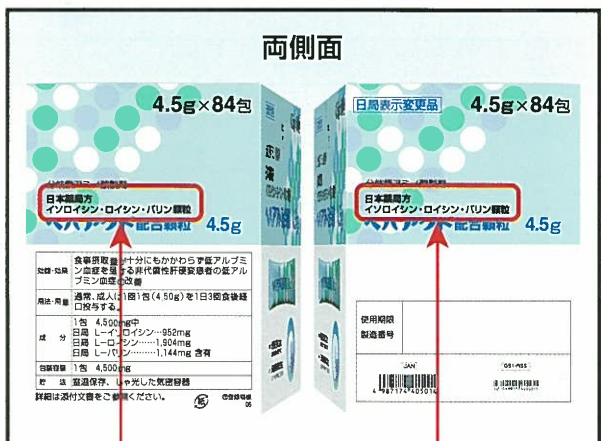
両側面

4.5g×84包

日本薬局方
イソロイシン・ロイシン・バリン顆粒

4.5g

| 効能・効果 | 食事摂取量が十分にもかかわらず低アルブミン血症を呈する非代償性肝硬変患者の低アルブミン血症の改善 |
|---|---|
| 用法・用量 | 通常、成人に1回1包(4.50g)を1日3回食後経口投与する。 |
| 成分 | 1包 4,500mg中<br>日局 L-イソロイシン…952mg<br>日局 L-ロイシン……1,904mg<br>日局 L-バリン……1,144mg 含有 |
| 包装容量 | 1包 4,500mg |
| 貯法 | 室温保存、しゃ光した気密容器 |

詳細は添付文書をご参照ください。

日局表示変更品

4.5g×84包

日本薬局方
イソロイシン・ロイシン・バリン顆粒

4.5g

使用期限
製造番号

JAN

GS1-RSS

4 987174 405016